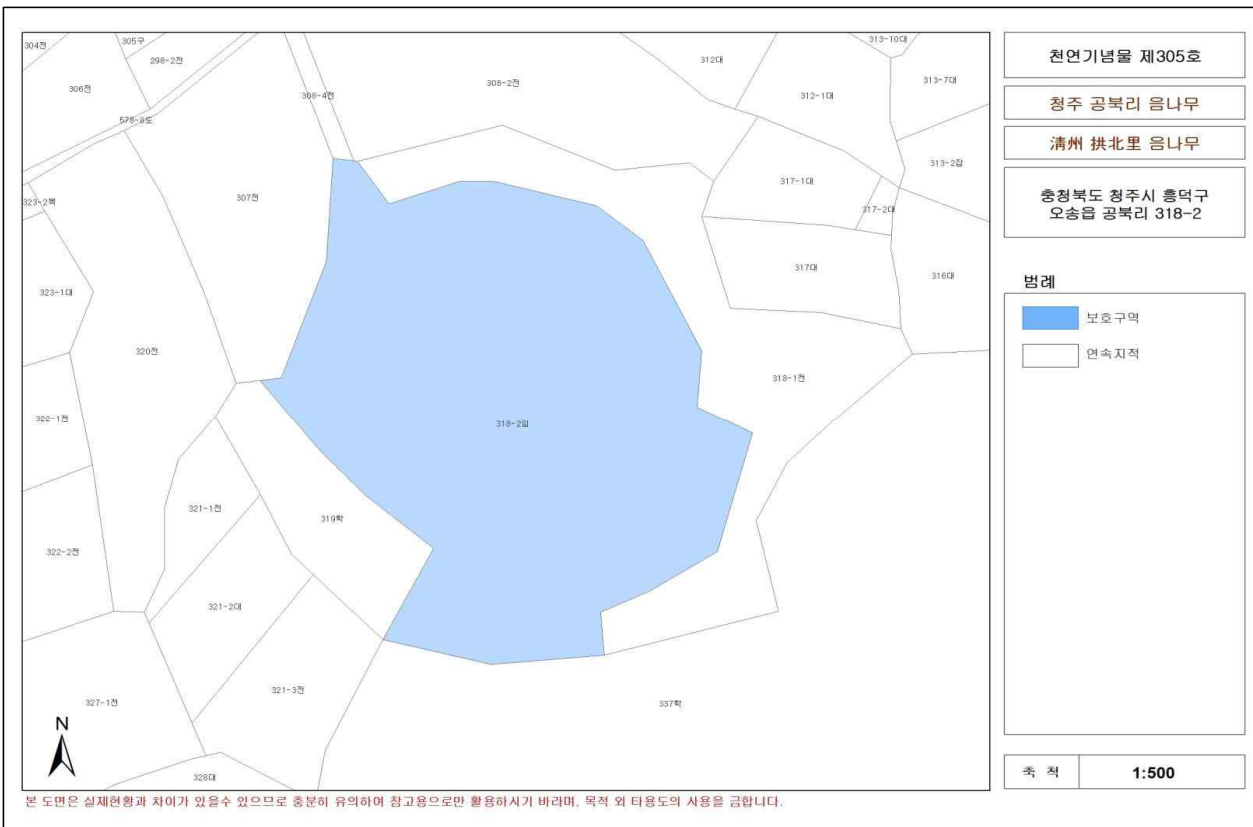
304전
305구
298-2전
306전
578-8도
308-4전
308-2전
312대
313-10대
312-1대
313-7대
313-2잡
317-1대
317-2대
323-2목
307전
317대
316대
323-1대
320전
318-1전
322-1전
318-2임
321-1전
319학
322-2전
321-2대
321-3전
327-1전
337학
328대
N

천연기념물 제305호

청주 공북리 음나무

清州 拱北里 음나무

충청북도 청주시 흥덕구 오송읍 공북리 318-2

범례

보호구역

연속지적

축 척 | 1:500

본 도면은 실제현황과 차이가 있을수 있으므로 충분히 유의하여 참고용으로만 활용하시기 바라며, 목적 외 타용도의 사용을 금합니다.